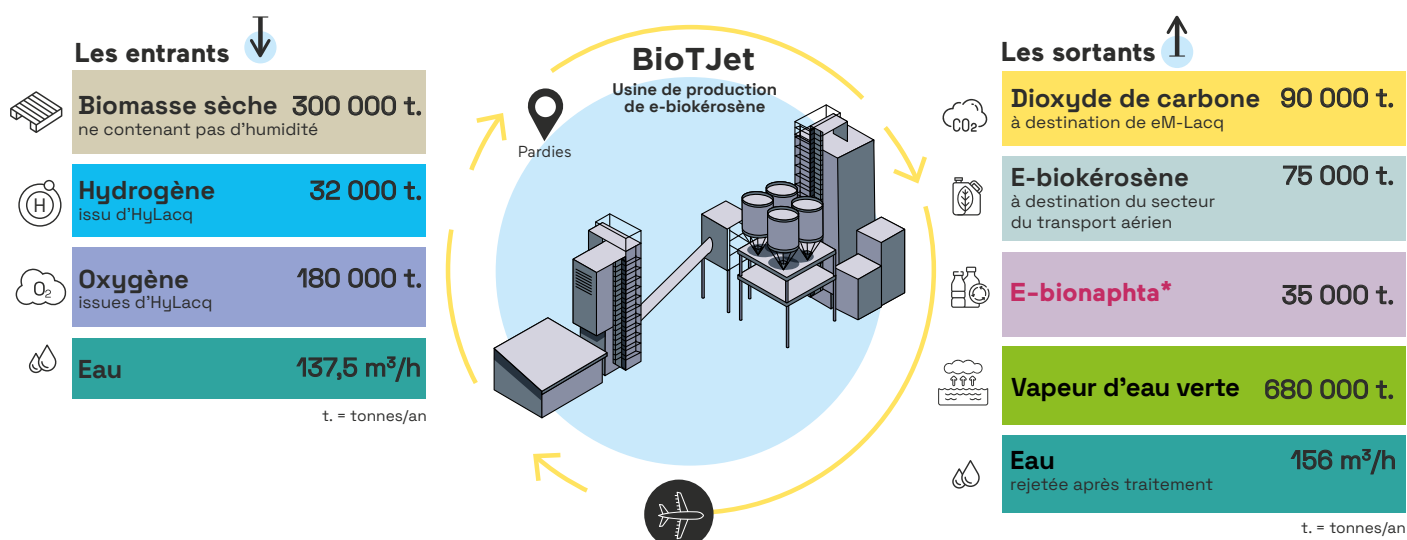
Les entrants

Biomasse sèche 300 000 t.
ne contenant pas d'humidité

H

Hydrogène 32 000 t.
issu d'HyLacq

$O_2$

Oxygène 180 000 t.
issues d'HyLacq

Eau 137,5 m³/h

t. = tonnes/an

BioTJet
Usine de production de e-biokérosène

Pardies

Les sortants

$CO_2$

Dioxyde de carbone 90 000 t.
à destination de eM-Lacq

E-biokérosène 75 000 t.
à destination du secteur du transport aérien

E-bionaphta* 35 000 t.

Vapeur d'eau verte 680 000 t.

Eau 156 m³/h
rejetée après traitement

t. = tonnes/an